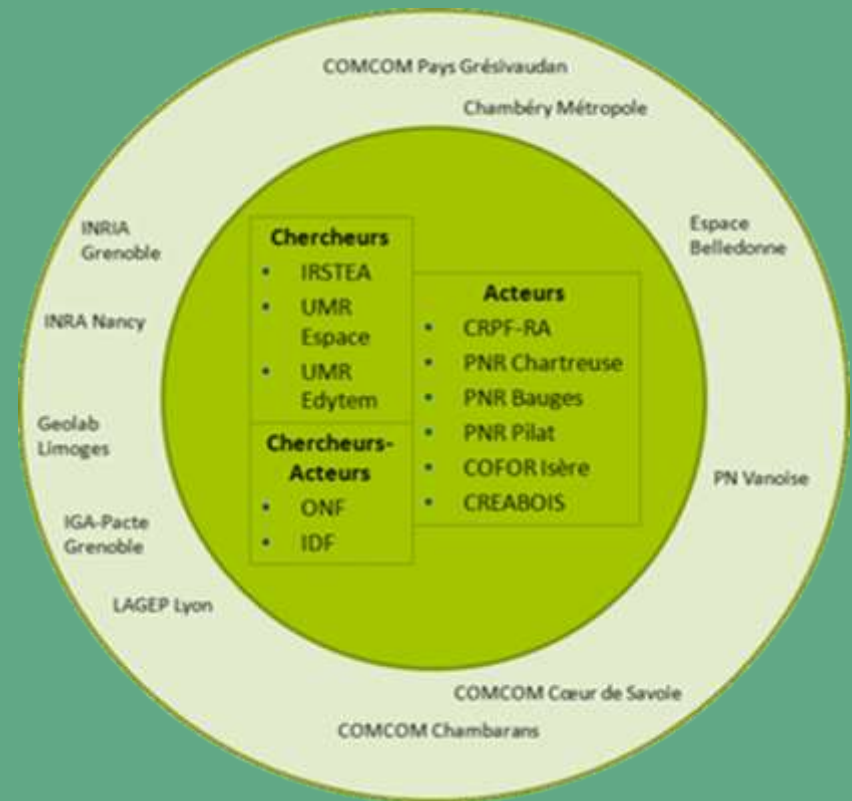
COMCOM Pays Grésivaudan

Chambéry Métropole

INRIA Grenoble

Espace Belledonne

INRA Nancy

Geolab Limoges

IGA-Pacte Grenoble

LAGEP Lyon

PN Vanoise

Chercheurs
- IRSTEA
- UMR Espace
- UMR Edytem

Chercheurs-Acteurs
- ONF
- IDF

Acteurs
- CRPF-RA
- PNR Chartreuse
- PNR Bauges
- PNR Pilat
- COFOR Isère
- CREABOIS

COMCOM Cœur de Savoie

COMCOM Chambarans